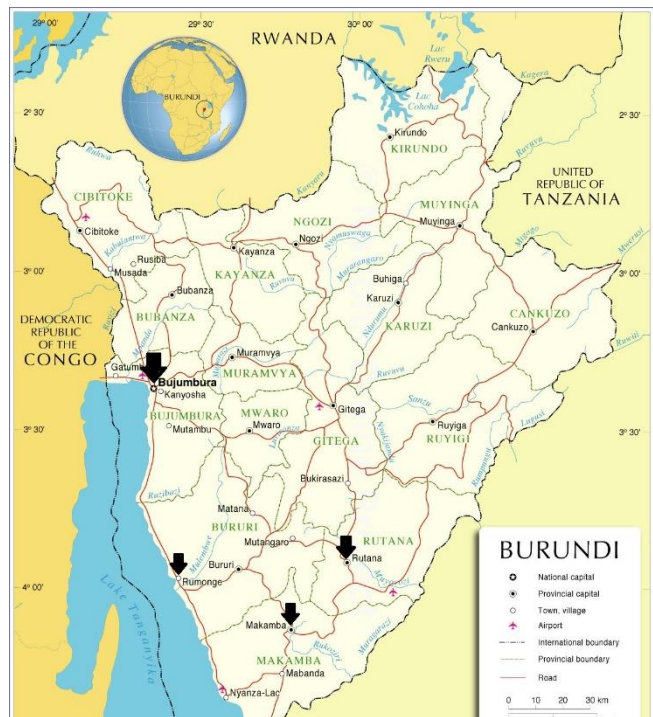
29° 00'
29° 30'
30° 00'
RWANDA
BURUNDI
Lac Rweru
Kagera
2° 30'
2° 30'
Lac Cohoha
Kirundo
KIRUNDO
Ruvubu
Rusizi
UNITED REPUBLIC OF TANZANIA
CIBITOKE
Kanyaru
NGOZI
MUYINGA
Cibitoke
Muyinga
Kayanza
Ngozi
Rusiba
Musada
3° 00'
3° 00'
KAYANZA
Buhiga
Bubanza
Karuzi
DEMOCRATIC REPUBLIC OF THE CONGO
BUBANZA
KARUZI
CANKUZO
Cankuzo
Muramvya
Gatumba
Bujumbura
MURAMVYA
Kanyosha
Ruvuvu
BUJUMBURA
MWARO
Gitega
Ruyiga
3° 30'
3° 30'
Mutambu
Mwaro
RUYIGI
GITEGA
Bukirasazi
Rusizi
Matana
BURURI
RUTANA
Mutangaro
Rutana
Bururi
Rumonge
4° 00'
4° 00'
Lake Tanganyika
Makamba
MAKAMBA
Mabanda
Nyanza-Lac
BURUNDI
National capital
Provincial capital
Town, village
Airport
International boundary
Provincial boundary
Road
0 10 20 30 km